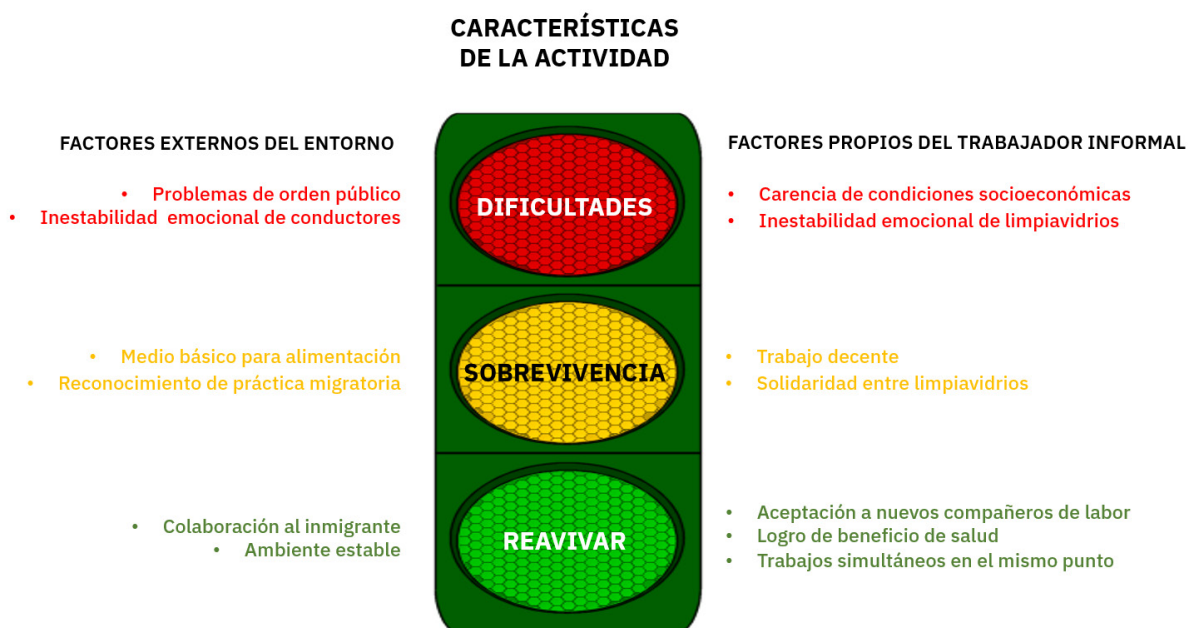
CARACTERÍSTICAS DE LA ACTIVIDAD

FACTORES EXTERNOS DEL ENTORNO

• Problemas de orden público
• Inestabilidad emocional de conductores

DIFICULTADES

FACTORES PROPIOS DEL TRABAJADOR INFORMAL

• Carencia de condiciones socioeconómicas
• Inestabilidad emocional de limpiavidrios

• Medio básico para alimentación
• Reconocimiento de práctica migratoria

SOBREVIVENCIA

• Trabajo decente
• Solidaridad entre limpiavidrios

• Colaboración al inmigrante
• Ambiente estable

REAVIVAR

• Aceptación a nuevos compañeros de labor
• Logro de beneficio de salud
• Trabajos simultáneos en el mismo punto